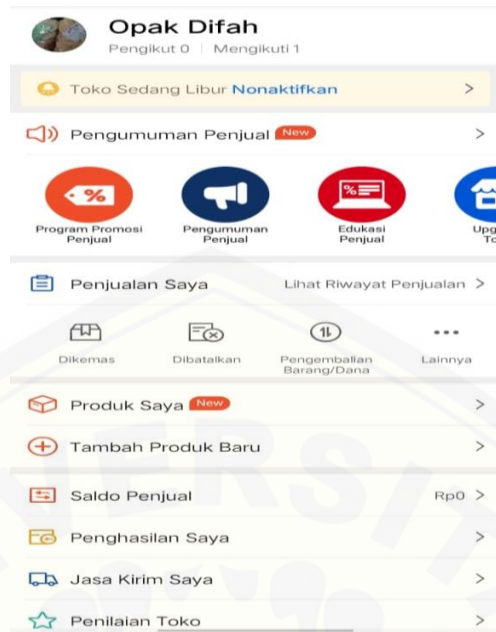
Opak Difah
Pengikut 0 | Mengikuti 1

Toko Sedang Libur Nonaktifkan >

Pengumuman Penjual New >

Program Promosi Penjual
Pengumuman Penjual
Edukasi Penjual
Upg To

Penjualan Saya
Lihat Riwayat Penjualan >

Dikemas
Dibatalkan
Pengembalian Barang/Dana
Lainnya

Produk Saya New >

Tambah Produk Baru >

Saldo Penjual Rp0 >

Penghasilan Saya >

Jasa Kirim Saya >

Penilaian Toko >